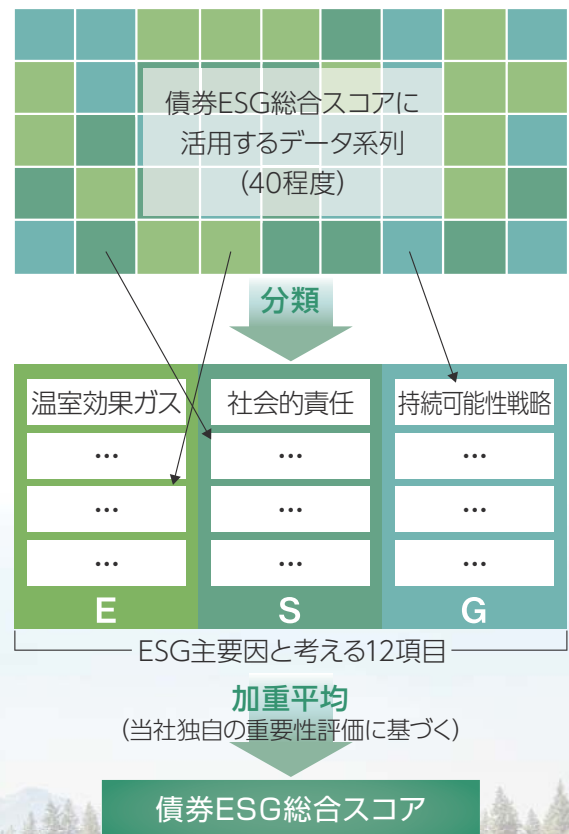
債券ESG総合スコアに活用するデータ系列（40程度）

分類

| 温室効果ガス | 社会的責任 | 持続可能性戦略 |
|---|---|---|
| ... | ... | ... |
| ... | ... | ... |
| ... | ... | ... |
| E | S | G |

ESG主要因と考える12項目

加重平均
（当社独自の重要性評価に基づく）

債券ESG総合スコア